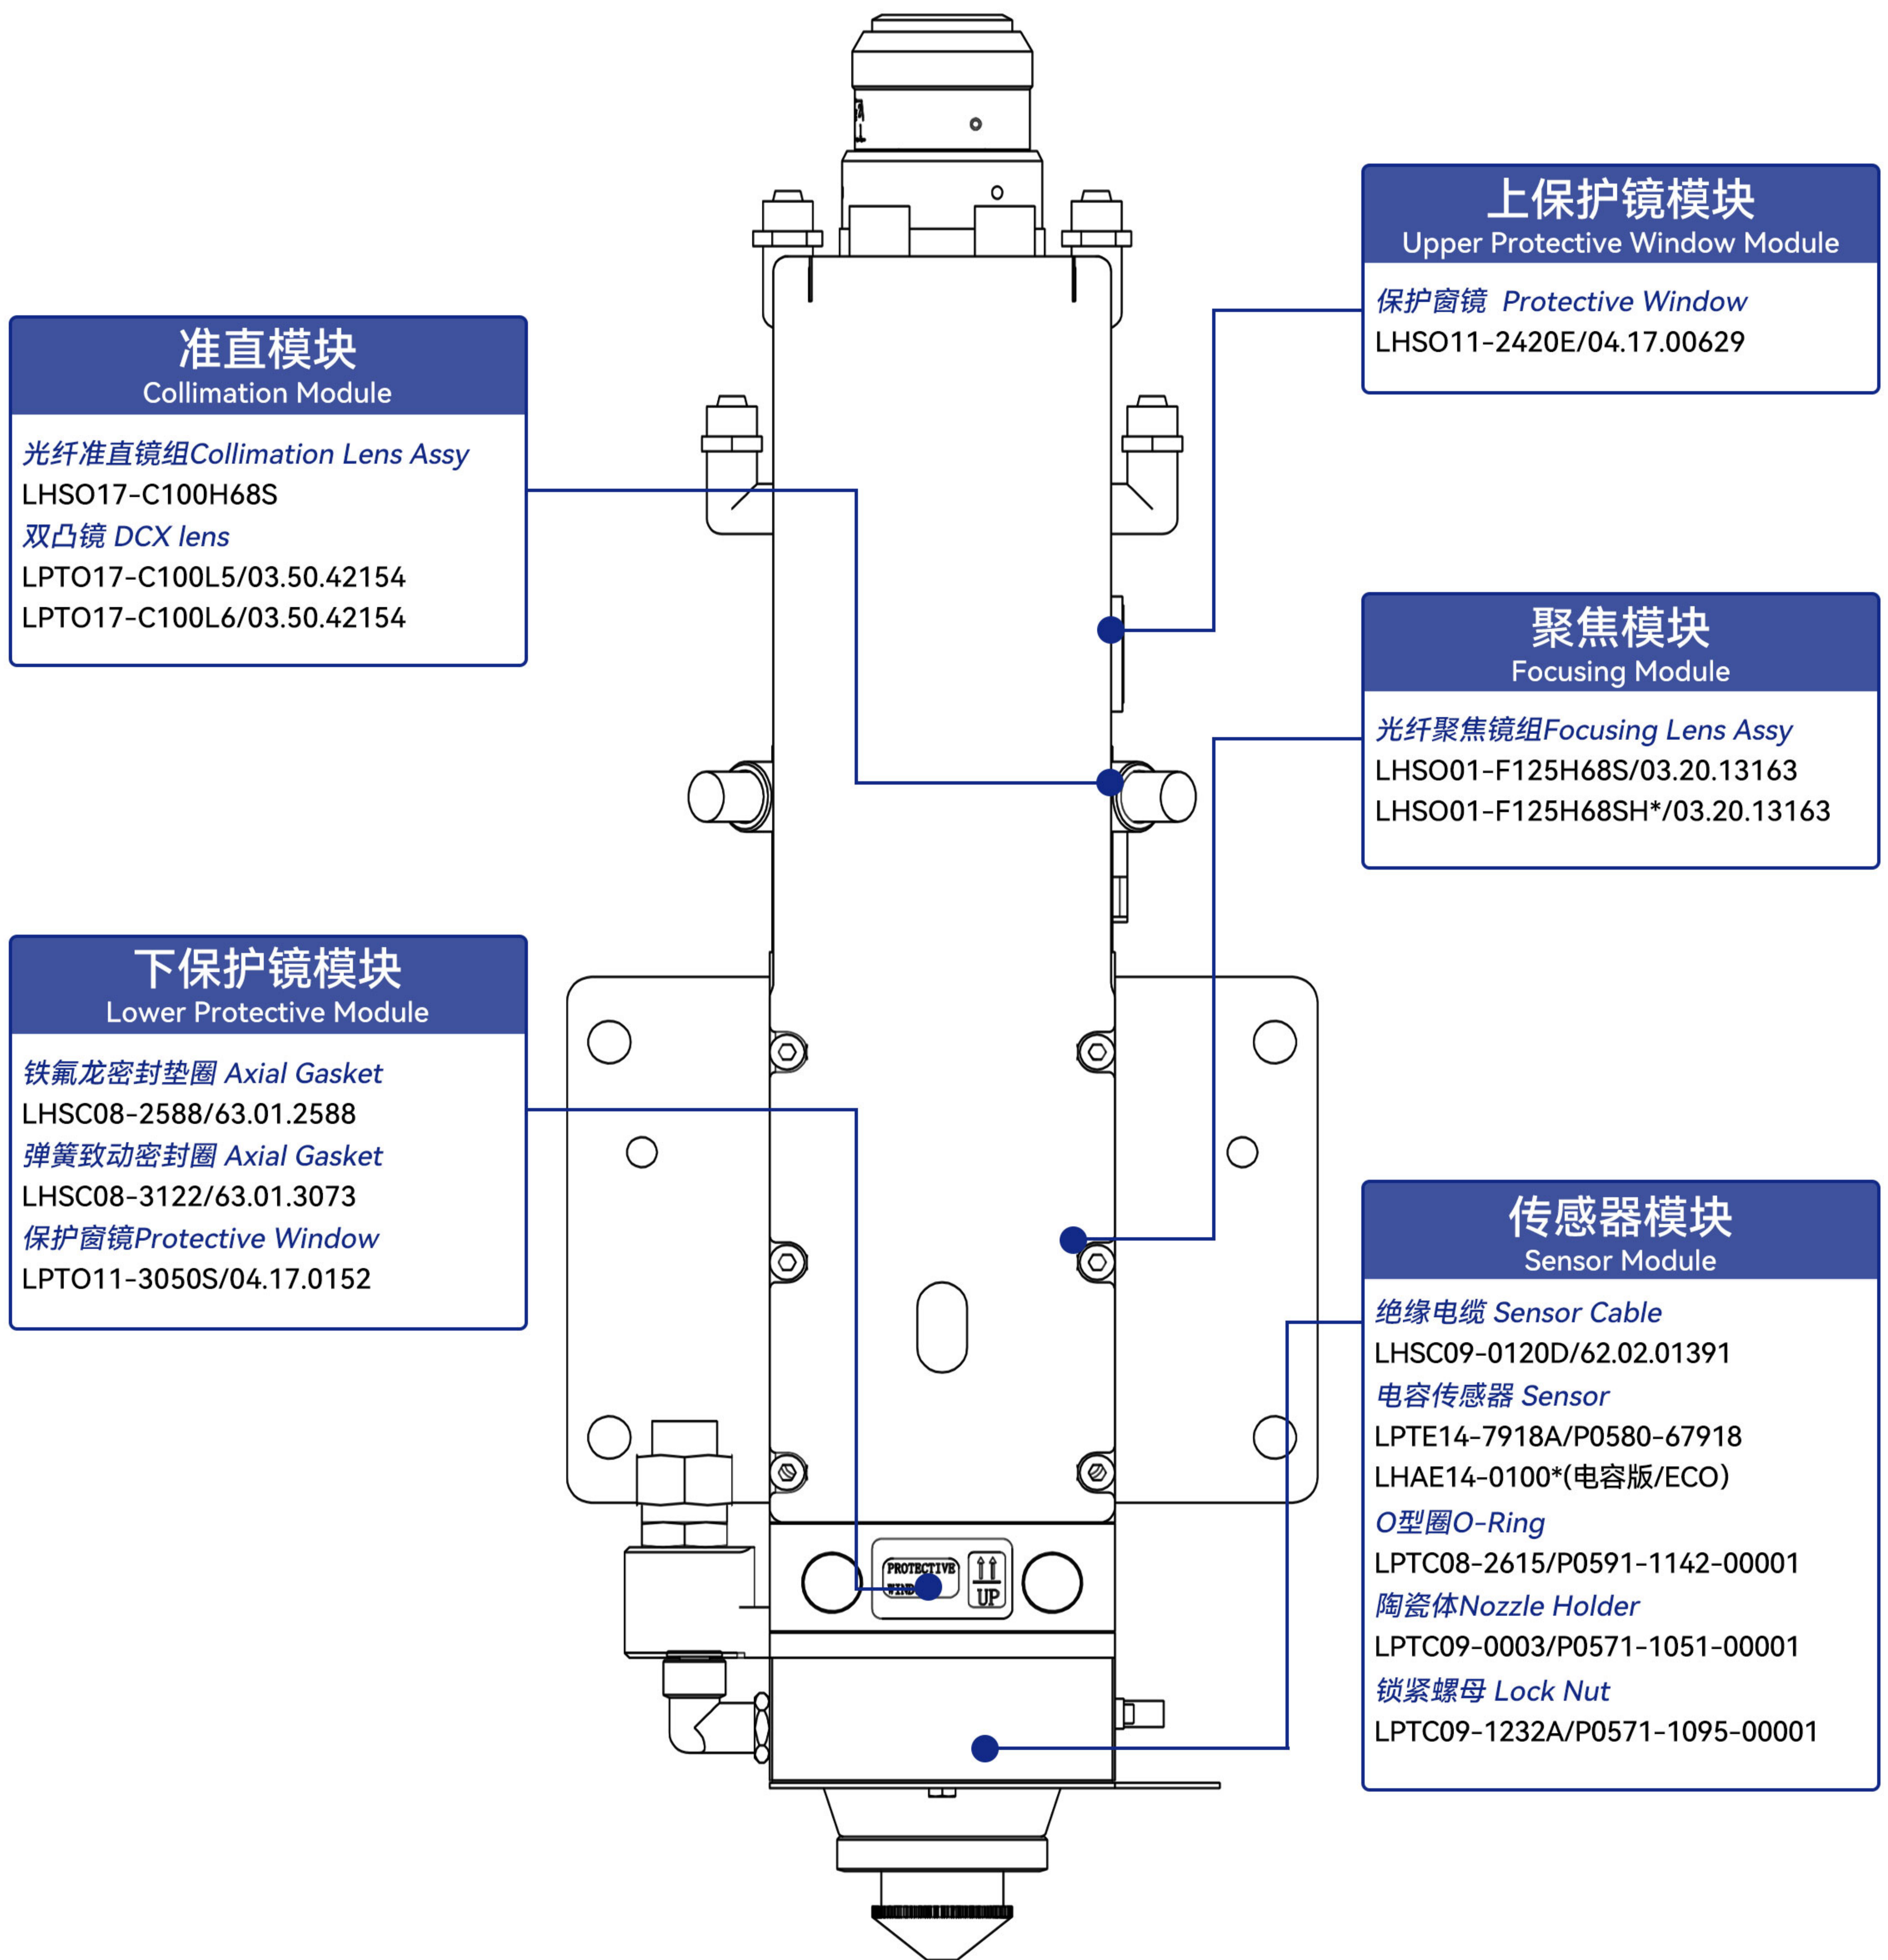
准直模块
Collimation Module

光纤准直镜组Collimation Lens Assy
LHSO17-C100H68S
双凸镜 DCX lens
LPTO17-C100L5/03.50.42154
LPTO17-C100L6/03.50.42154

下保护镜模块
Lower Protective Module

铁氟龙密封垫圈 Axial Gasket
LHSC08-2588/63.01.2588
弹簧致动密封圈 Axial Gasket
LHSC08-3122/63.01.3073
保护窗镜Protective Window
LPTO11-3050S/04.17.0152

上保护镜模块
Upper Protective Window Module

保护窗镜 Protective Window
LHSO11-2420E/04.17.00629

聚焦模块
Focusing Module

光纤聚焦镜组Focusing Lens Assy
LHSO01-F125H68S/03.20.13163
LHSO01-F125H68SH*/03.20.13163

传感器模块
Sensor Module

绝缘电缆 Sensor Cable
LHSC09-0120D/62.02.01391
电容传感器 Sensor
LPTE14-7918A/P0580-67918
LHAE14-0100*(电容版/ECO)
O型圈O-Ring
LPTC08-2615/P0591-1142-00001
陶瓷体Nozzle Holder
LPTC09-0003/P0571-1051-00001
锁紧螺母 Lock Nut
LPTC09-1232A/P0571-1095-00001

PROTECTIVE WINDOW
UP